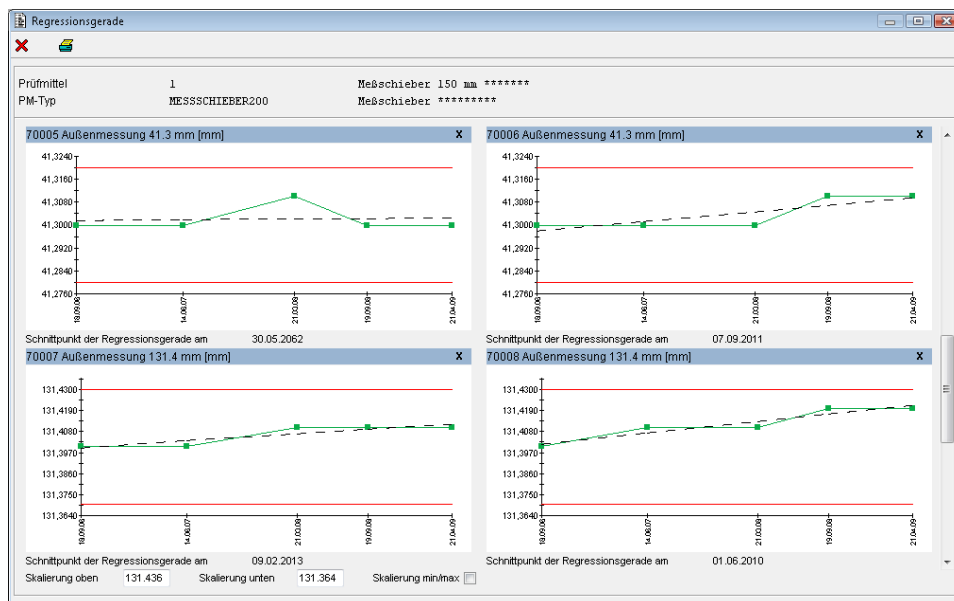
Regressionsgerade

Prüfmittel 1 Meßschieber 150 mm *******
PM-Typ MESSSCHIEBER200 Meßschieber *********

70005 Außenmessung 41.3 mm [mm] X

41,3240
41,3160
41,3080
41,3000
41,2920
41,2840
41,2760

18.09.06 14.06.07 21.03.08 19.09.08 21.04.09

Schnittpunkt der Regressionsgerade am 30.05.2062

70006 Außenmessung 41.3 mm [mm] X

41,3240
41,3160
41,3080
41,3000
41,2920
41,2840
41,2760

18.09.06 14.06.07 21.03.08 19.09.08 21.04.09

Schnittpunkt der Regressionsgerade am 07.09.2011

70007 Außenmessung 131.4 mm [mm] X

131,4300
131,4190
131,4080
131,3970
131,3860
131,3750
131,3640

18.09.06 14.06.07 21.03.08 19.09.08 21.04.09

Schnittpunkt der Regressionsgerade am 09.02.2013

70008 Außenmessung 131.4 mm [mm] X

131,4300
131,4190
131,4080
131,3970
131,3860
131,3750
131,3640

18.09.06 14.06.07 21.03.08 19.09.08 21.04.09

Schnittpunkt der Regressionsgerade am 01.06.2010

Skalierung oben 131.436 Skalierung unten 131.364 Skalierung min/max